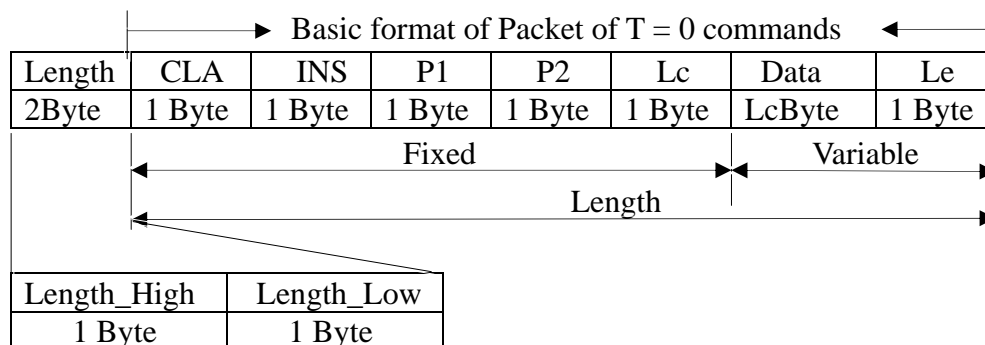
Basic format of Packet of T = 0 commands

| Length | CLA | INS | P1 | P2 | Lc | Data | Le |
|---|---|---|---|---|---|---|---|
| 2Byte | 1 Byte | 1 Byte | 1 Byte | 1 Byte | 1 Byte | LcByte | 1 Byte |

Fixed

Variable

Length

| Length_High | Length_Low |
|---|---|
| 1 Byte | 1 Byte |